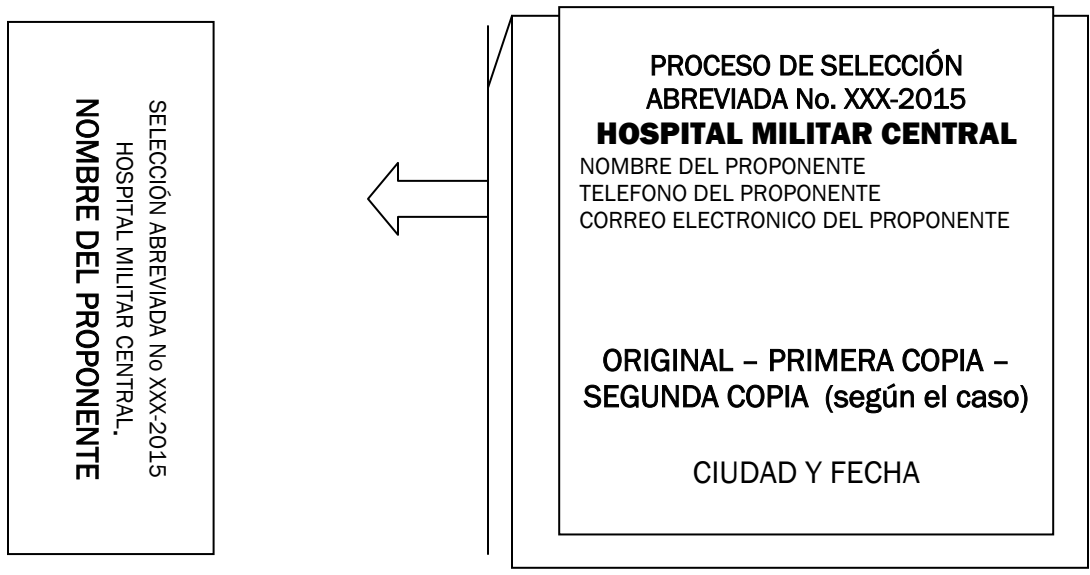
SELECCIÓN ABREVIADA No XXX-2015
HOSPITAL MILITAR CENTRAL.
NOMBRE DEL PROPONENTE

PROCESO DE SELECCIÓN ABREVIADA No. XXX-2015
HOSPITAL MILITAR CENTRAL
NOMBRE DEL PROPONENTE
TELEFONO DEL PROPONENTE
CORREO ELECTRONICO DEL PROPONENTE

ORIGINAL – PRIMERA COPIA – SEGUNDA COPIA (según el caso)

CIUDAD Y FECHA